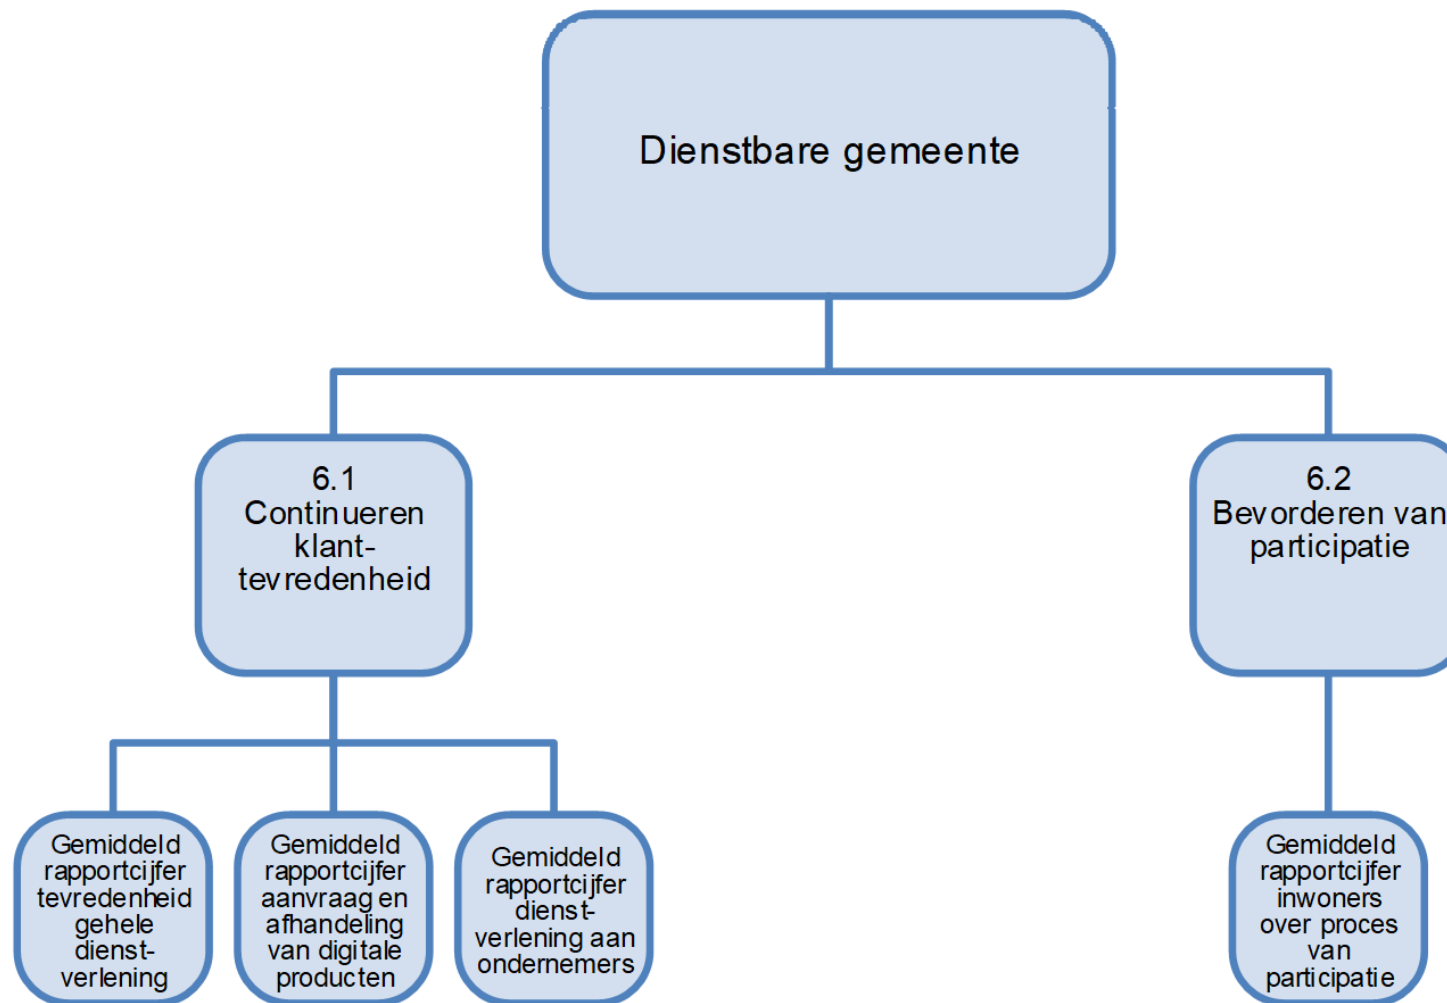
Dienstbare gemeente

6.1
Continueren klant-tevredenheid

6.2
Bevorderen van participatie

Gemiddeld rapportcijfer tevredenheid gehele dienst-verlening

Gemiddeld rapportcijfer aanvraag en afhandeling van digitale producten

Gemiddeld rapportcijfer dienst-verlening aan ondernemers

Gemiddeld rapportcijfer inwoners over proces van participatie